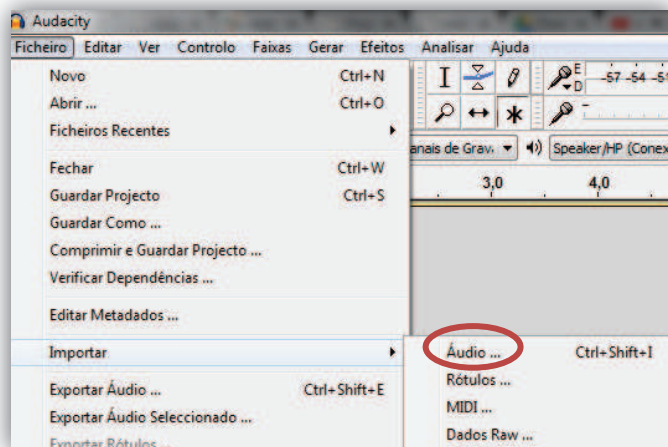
Audacity

Ficheiro Editar Ver Controlo Faixas Gerar Efeitos Analisar Ajuda

Novo Ctrl+N
Abrir ... Ctrl+O
Ficheiros Recentes

Fechar Ctrl+W
Guardar Projecto Ctrl+S
Guardar Como ...
Comprimir e Guardar Projecto ...
Verificar Dependências ...

Editar Metadados ...

Importar

Exportar Áudio ... Ctrl+Shift+E
Exportar Áudio Seleccionado ...
Exportar Rótulos ...

E
D
-57 -54 -5

anais de Grava
Speaker/HP (Conex

3,0
4,0

Áudio ... Ctrl+Shift+I
Rótulos ...
MIDI ...
Dados Raw ...